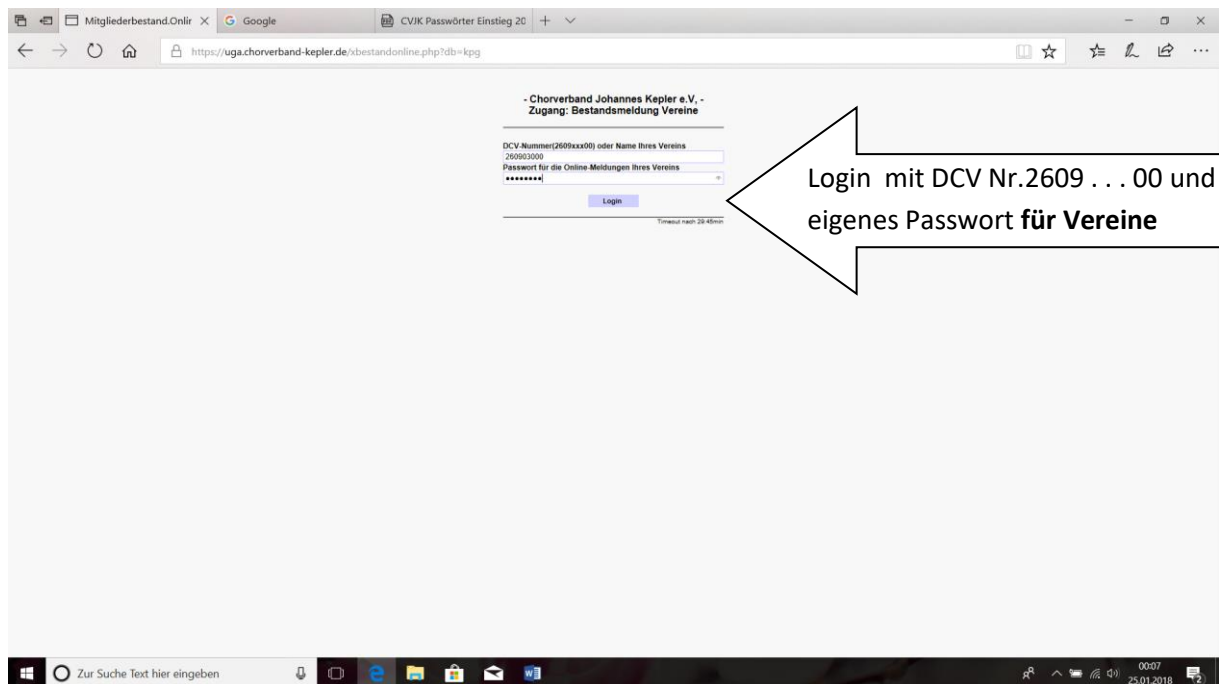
Mitgliederbestand.Onlir × Google CVJK Passwörter Einstieg 20 +

https://uga.chorverband-kepler.de/xbestandonline.php?db=kpg

- Chorverband Johannes Kepler e.V, -
Zugang: Bestandsmeldung Vereine

DCV-Nummer(2609xxx00) oder Name Ihres Vereins
260903000
Passwort für die Online-Meldungen Ihres Vereins
••••••••

Login

Timeout nach 29:45min

Login mit DCV Nr.2609 . . . 00 und eigenes Passwort **für Vereine**

Zur Suche Text hier eingeben

00:07
25.01.2018